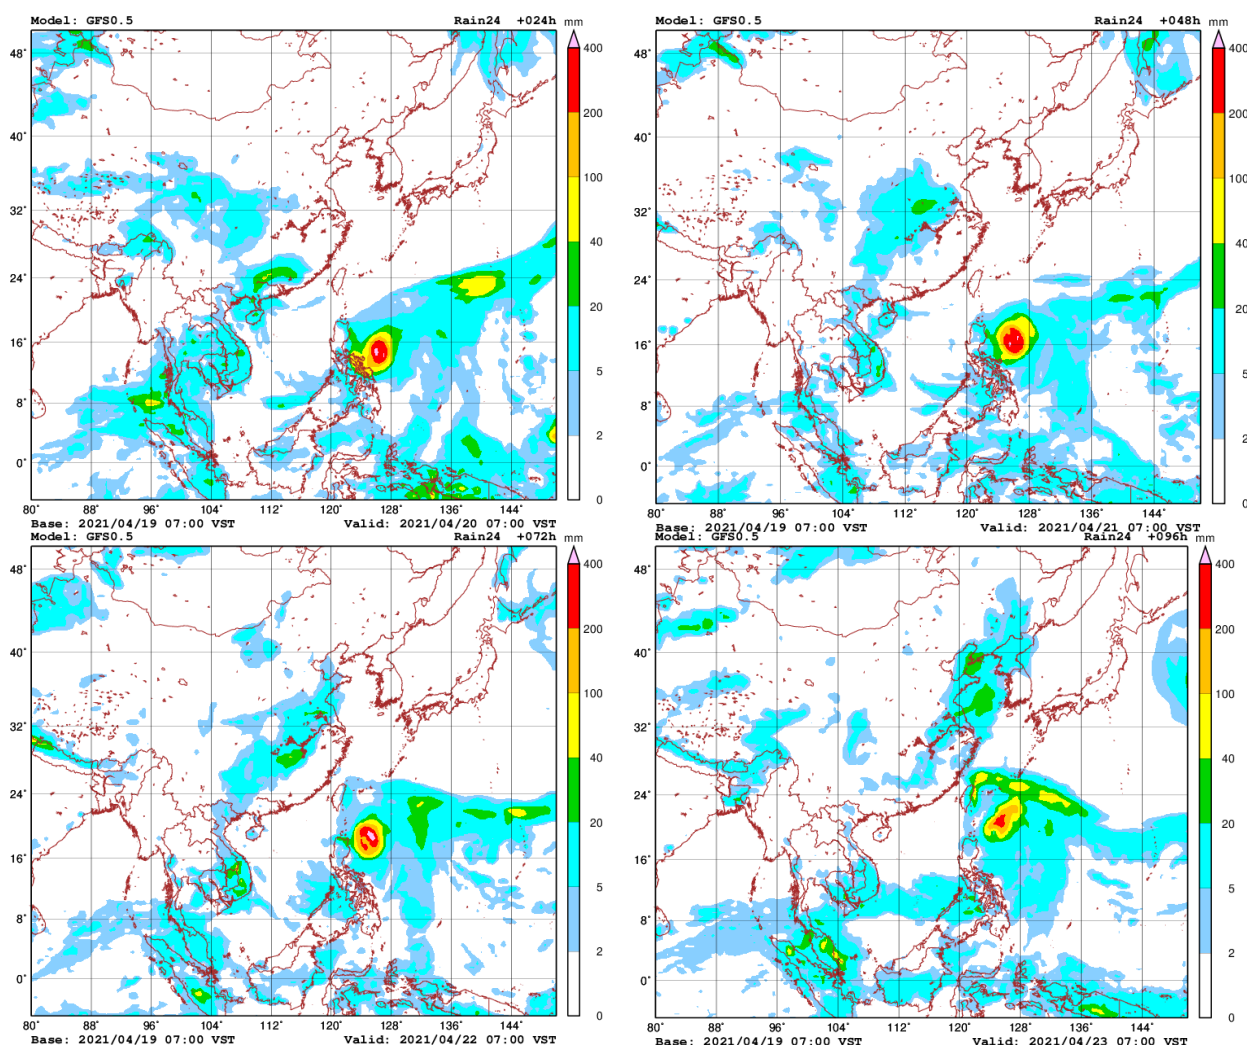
Model: GFS0.5
Rain24 +024h
mm
400
200
100
40
20
5
2
0
48°
40°
32°
24°
16°
8°
0°
80° 88° 96° 104° 112° 120° 128° 136° 144°
Base: 2021/04/19 07:00 VST
Valid: 2021/04/20 07:00 VST

Model: GFS0.5
Rain24 +048h
mm
400
200
100
40
20
5
2
0
48°
40°
32°
24°
16°
8°
0°
80° 88° 96° 104° 112° 120° 128° 136° 144°
Base: 2021/04/19 07:00 VST
Valid: 2021/04/21 07:00 VST

Model: GFS0.5
Rain24 +072h
mm
400
200
100
40
20
5
2
0
48°
40°
32°
24°
16°
8°
0°
80° 88° 96° 104° 112° 120° 128° 136° 144°
Base: 2021/04/19 07:00 VST
Valid: 2021/04/22 07:00 VST

Model: GFS0.5
Rain24 +096h
mm
400
200
100
40
20
5
2
0
48°
40°
32°
24°
16°
8°
0°
80° 88° 96° 104° 112° 120° 128° 136° 144°
Base: 2021/04/19 07:00 VST
Valid: 2021/04/23 07:00 VST